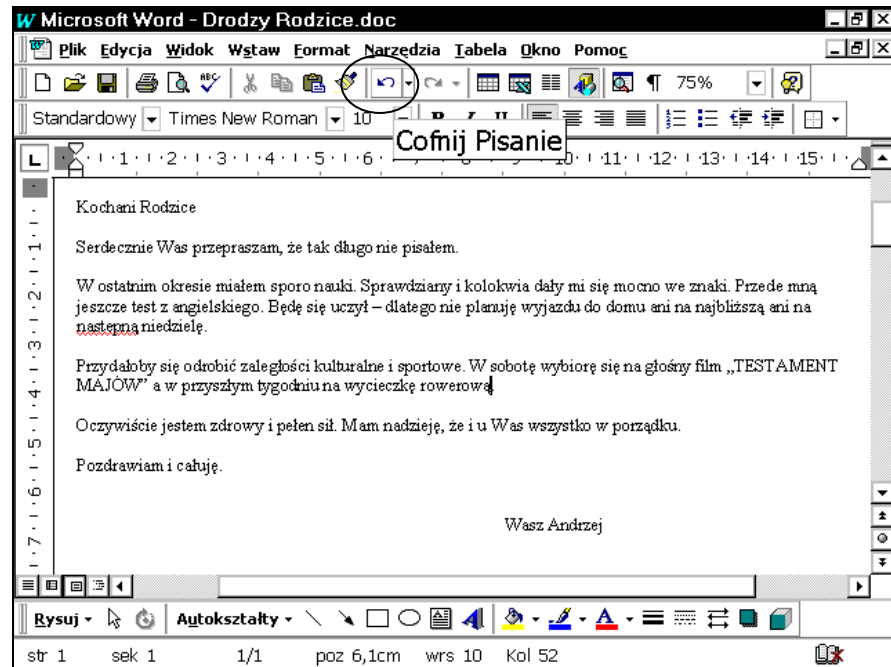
Microsoft Word - Drodzy Rodzice.doc

Plik Edycja Widok Wstaw Format Narzędzia Tabela Okno Pomoc

75%

Standardowy Times New Roman 10

Cofnij Pisanie

Kochani Rodzice

Serdecznie Was przepraszam, że tak długo nie pisałem.

W ostatnim okresie miałem sporo nauki. Sprawdziany i kolokwia dały mi się mocno we znaki. Przede mną jeszcze test z angielskiego. Będę się uczył – dlatego nie planuję wyjazdu do domu ani na najbliższą ani na następną niedzielę.

Przydałoby się odrobić zaległości kulturalne i sportowe. W sobotę wybiorę się na głośny film „TESTAMENT MAJÓW" a w przyszłym tygodniu na wycieczkę rowerową.

Oczywiście jestem zdrowy i pełen sił. Mam nadzieję, że i u Was wszystko w porządku.

Pozdrawiam i całuję.

Wasz Andrzej

Rysuj Autokształty

str 1 sek 1 1/1 poz 6,1cm wrs 10 Kol 52